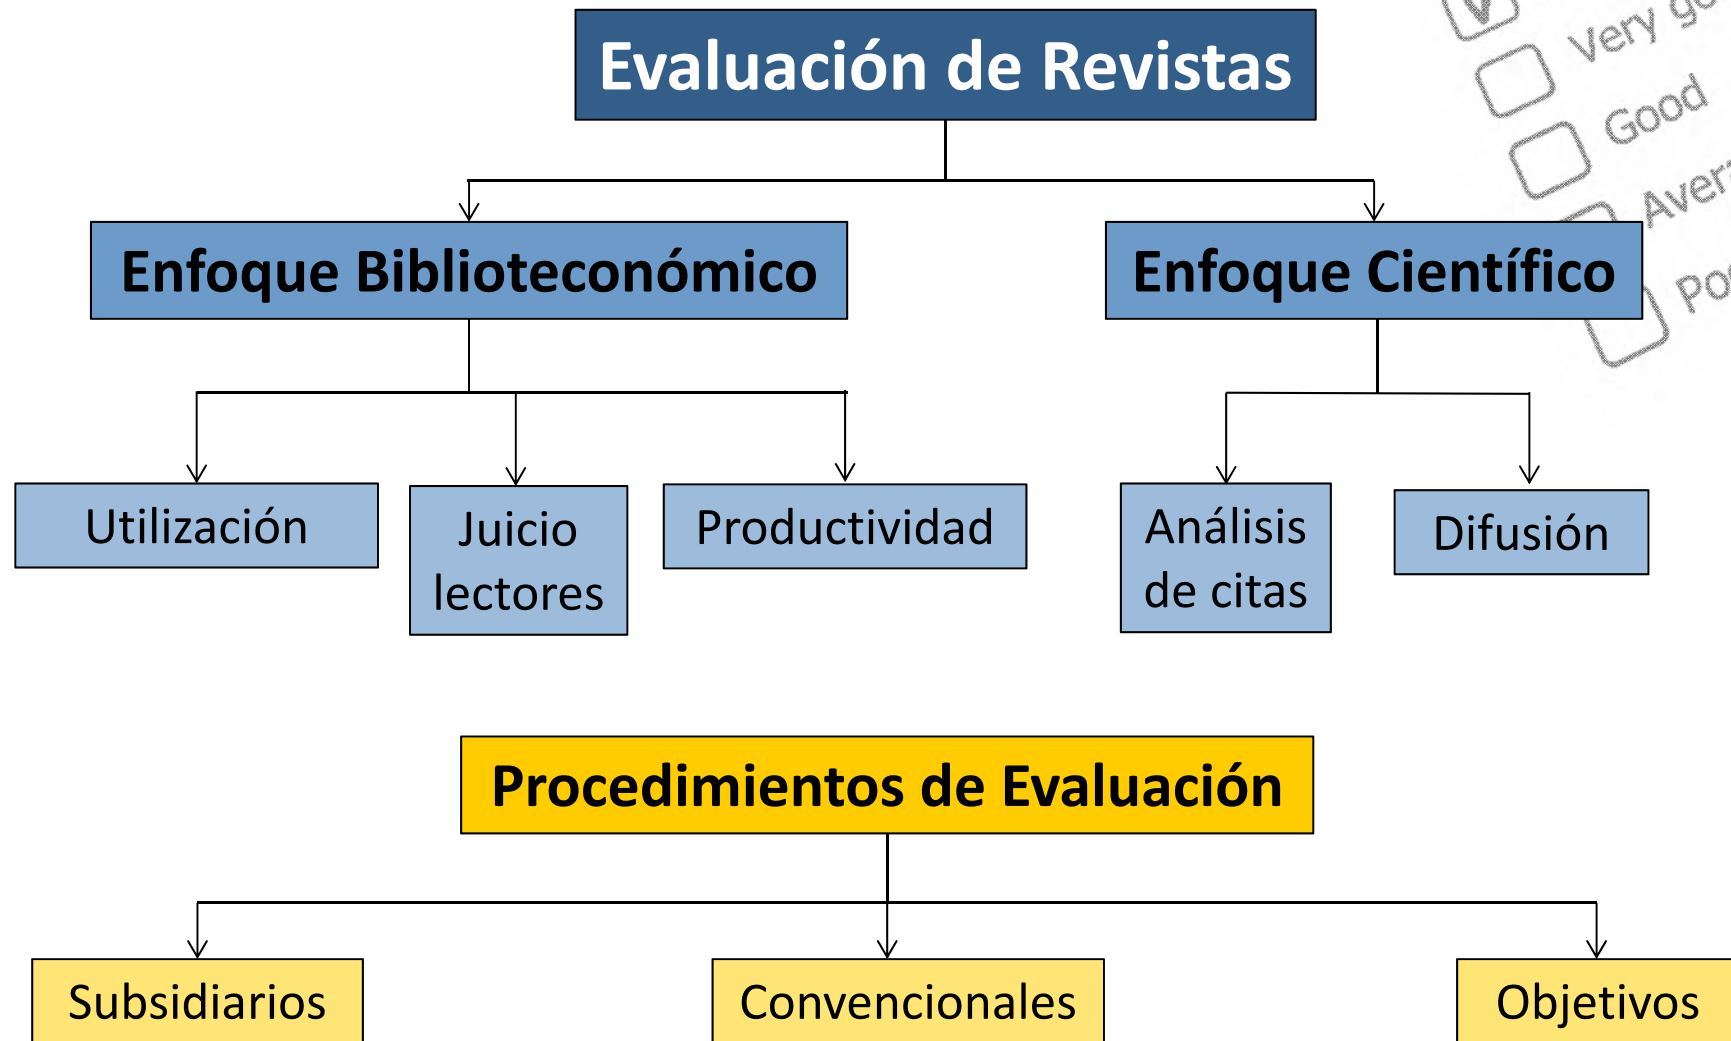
Evaluación de Revistas

Enfoque Biblioteconómico

Enfoque Científico

Utilización

Juicio lectores

Productividad

Análisis de citas

Difusión

Very go

Good

Aver

Po

Procedimientos de Evaluación

Subsidiarios

Convencionales

Objetivos